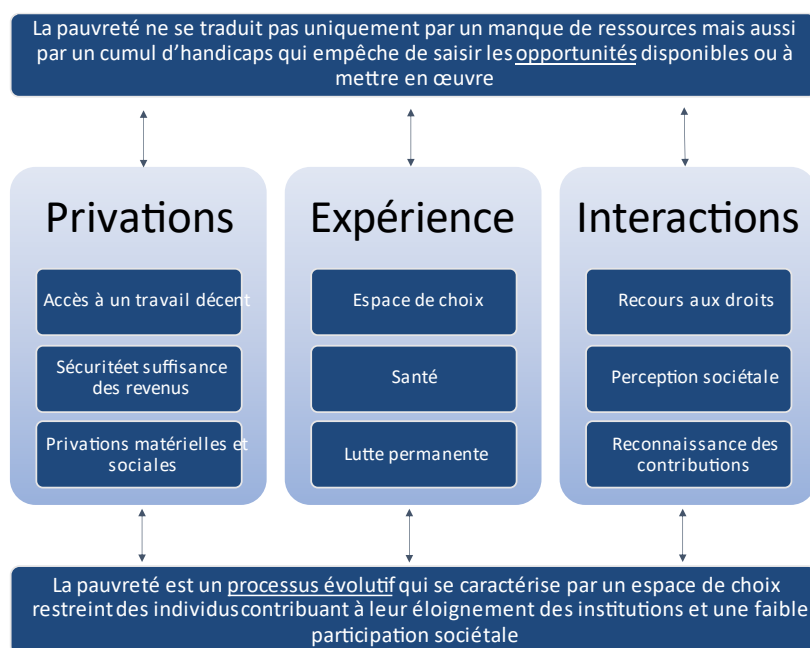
La pauvreté ne se traduit pas uniquement par un manque de ressources mais aussi par un cumul d'handicaps qui empêche de saisir les opportunités disponibles ou à mettre en œuvre

Privations

Accès à un travail décent

Sécuritéet suffisance des revenus

Privations matérielles et sociales

Expérience

Espace de choix

Santé

Lutte permanente

Interactions

Recours aux droits

Perception sociétale

Reconnaissance des contributions

La pauvreté est un processus évolutif qui se caractérise par un espace de choix restreint des individus contribuant à leur éloignement des institutions et une faible participation sociétale